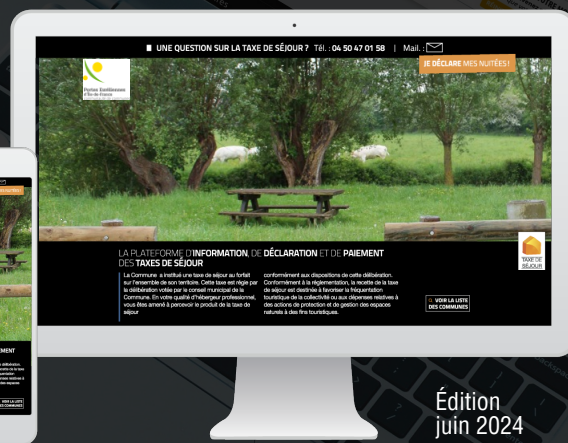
UNE QUESTION SUR LA TAXE DE SÉJOUR ? Tél. : 04 50 47 01 58 | Mail. :

JE DÉCLARE MES NUITÉES !

Forêt Gâtinaise d'Île-de-France

LA PLATEFORME D'INFORMATION, DE DÉCLARATION ET DE PAIEMENT DES TAXES DE SÉJOUR

La Commune a institué une taxe de séjour au forfait sur l'ensemble de son territoire. Cette taxe est régie par la délibération votée par le conseil municipal de la Commune. En votre qualité d'hébergeur professionnel, vous êtes amené à percevoir le produit de la taxe de séjour

conformément aux dispositions de cette délibération. Conformément à la réglementation, la recette de la taxe de séjour est destinée à favoriser la fréquentation touristique de la collectivité ou aux dépenses relatives à des actions de protection et de gestion des espaces naturels à des fins touristiques.

VOIR LA LISTE DES COMMUNES

TAXE DE SÉJOUR

Édition juin 2024